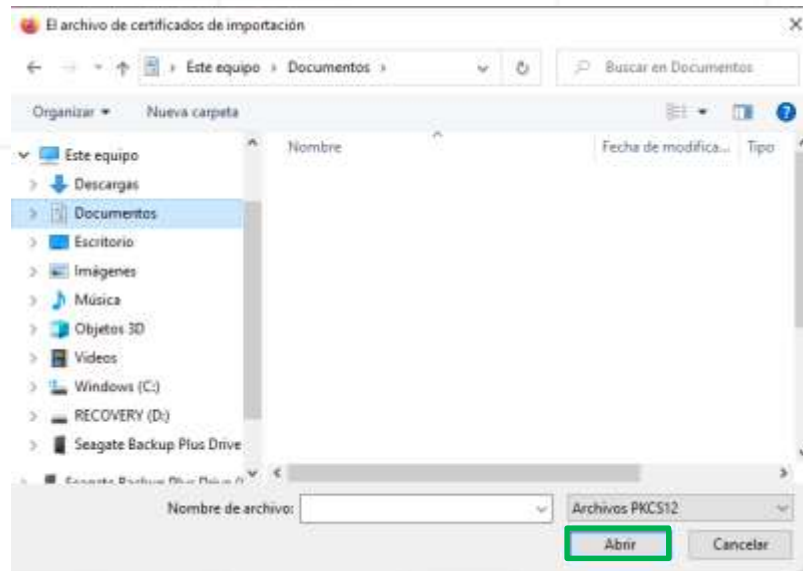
El archivo de certificados de importación

Este equipo › Documentos ›

Buscar en Documentos

Organizar ▾ Nueva carpeta

Este equipo
Descargas
Documentos
Escritorio
Imágenes
Música
Objetos 3D
Videos
Windows (C:)
RECOVERY (D:)
Seagate Backup Plus Drive
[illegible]

Nombre
Fecha de modifica...
Tipo

Nombre de archivo:
Archivos PKCS12
Abrir
Cancelar